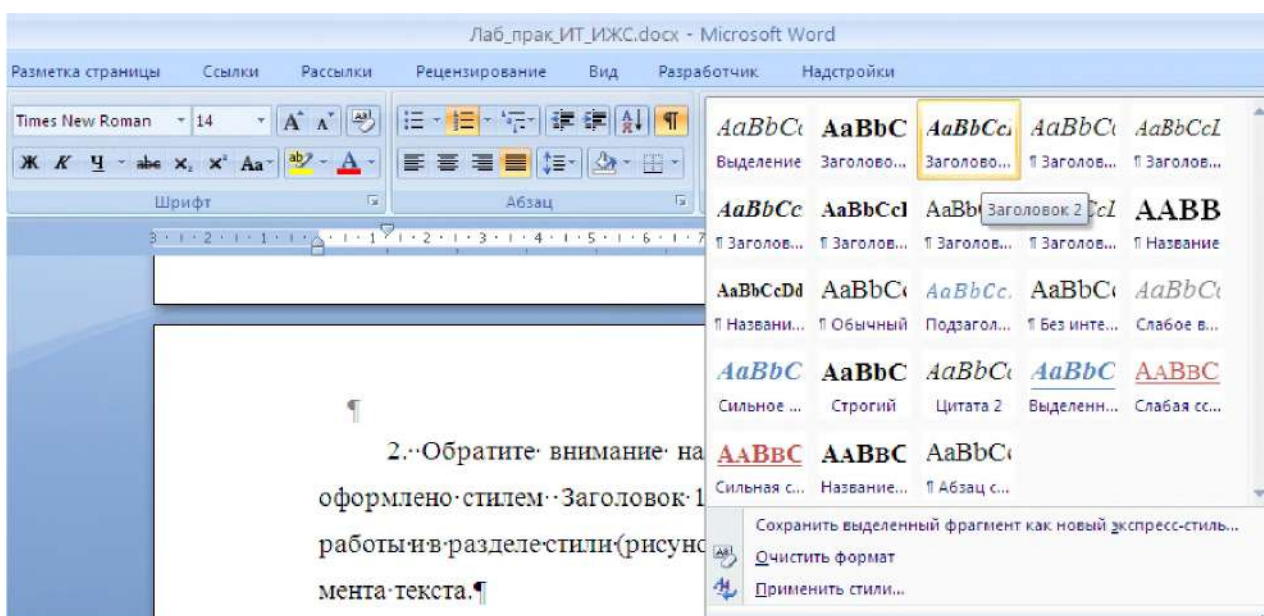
Лаб_прак_ИТ_ИЖС.docx - Microsoft Word

Разметка страницы Ссылки Рассылки Рецензирование Вид Разработчик Надстройки

Times New Roman 14

Ж К Ч abe x₂ x² Aa

Шрифт Абзац

AaBbCc AaBbC AaBbCc AaBbCc AaBbCcI
Выделение Заголово... Заголово... ¶ Заголов... ¶ Заголов...

AaBbCc AaBbCcI AaBb Заголовок 2 cI AABB
¶ Заголов... ¶ Заголов... ¶ Заголов... ¶ Заголов... ¶ Название

AaBbCcDd AaBbCc AaBbCc. AaBbCc AaBbCc
¶ Названи... ¶ Обычный Подзагол... ¶ Без инте... Слабое в...

AaBbC AaBbC AaBbCc AaBbC AaBbC
Сильное ... Строгий Цитата 2 Выделенн... Слабая сс...

AaBbC AaBbC AaBbCc
Сильная с... Название... ¶ Абзац с...

Сохранить выделенный фрагмент как новый экспресс-стиль...
Очистить формат
Применить стили...

¶

2.··Обратите· внимание· на
оформлено·стилем··Заголовок·1
работы·и·в·разделе·стили·(рисуно
мента·текста.¶